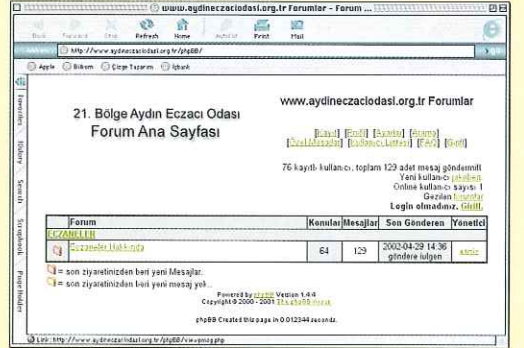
www.aydineczaciodasi.org.tr Forumlar - Forum ...

Back Forward Stop Refresh Home AutoFill Print Mail

http://www.aydineczaciodasi.org.tr/phpBB/

Apple Bilkom Çiçek Tasarım İşbank

Favorites History Search Scrapbook Page Holder

21. Bölge Aydın Eczacı Odası
Forum Ana Sayfası

www.aydineczaciodasi.org.tr Forumlar

[Kayıt] [Profil] [Ayarlar] [Arama] [Özel Mesajlar] [Kullanıcı Listesi] [FAQ] [Giriş]

76 kayıtlı kullanıcı, toplam 129 adet mesaj gönderdi!
Yeni kullanıcı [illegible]
Online kullanıcı sayısı 1
Gezilen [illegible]
Login olmadınız. Giriş.

| Forum | Konular | Mesajlar | Son Gönderen | Yönetici |
|---|---|---|---|---|
| ECZANELER | | | | |
| Eczaneler Hakkında | 64 | 129 | 2002-04-29 14:36 gönderen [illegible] | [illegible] |

= son ziyaretinizden beri yeni Mesajlar.
= son ziyaretinizden beri yeni mesaj yok.

Powered by phpBB Version 1.4.4
Copyright © 2000 - 2001 The phpBB Group

phpBB Created this page in 0.012344 seconds.

Link: http://www.aydineczaciodasi.org.tr/phpBB/viewgmsg.php